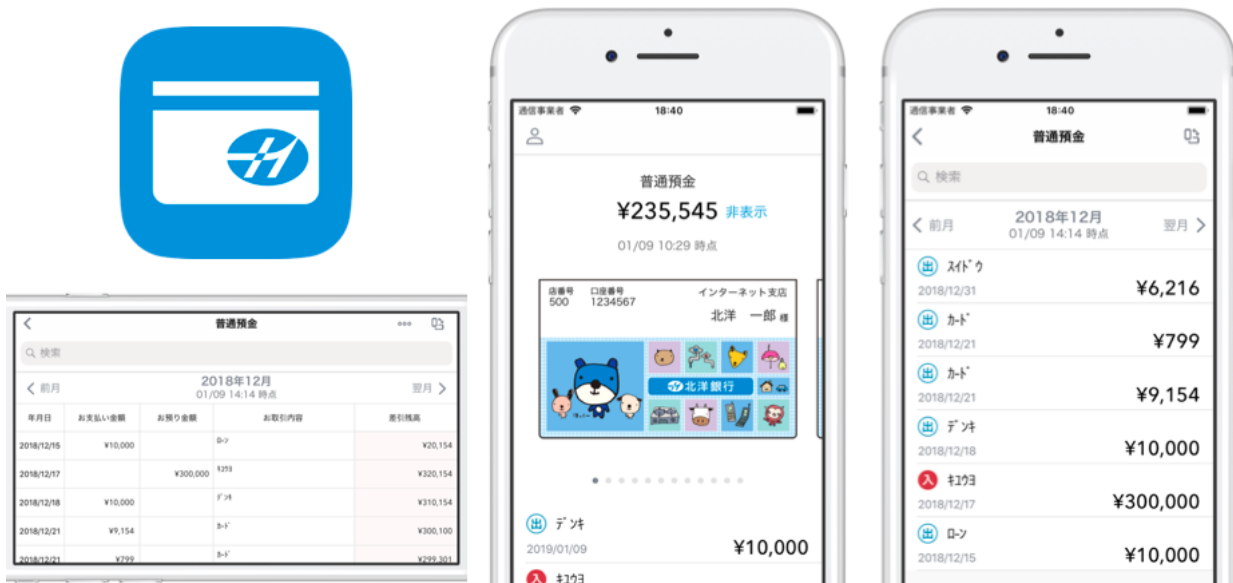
普通預金

検索

前月

2018年12月

01/09 14:14 時点

翌月

| 年月日 | お支払い金額 | お預り金額 | お取引内容 | 差引残高 |
|---|---|---|---|---|
| 2018/12/15 | ¥10,000 | | ﾛｰﾝ | ¥20,154 |
| 2018/12/17 | | ¥300,000 | ｷｭｳﾖ | ¥320,154 |
| 2018/12/18 | ¥10,000 | | ﾃﾞﾝｷ | ¥310,154 |
| 2018/12/21 | ¥9,154 | | ｶｰﾄﾞ | ¥300,100 |
| 2018/12/21 | ¥799 | | ｶｰﾄﾞ | ¥299,301 |

通信事業者 18:40

普通預金

¥235,545 非表示

01/09 10:29 時点

店番号 500 口座番号 1234567 インターネット支店

北洋 一郎 様

北洋銀行

出 ﾃﾞﾝｷ

2019/01/09 ¥10,000

入 ｷｭｳﾖ

通信事業者 18:40

普通預金

検索

前月 2018年12月 01/09 14:14 時点 翌月

出 ｽｲﾄﾞｳ

2018/12/31 ¥6,216

出 ｶｰﾄﾞ

2018/12/21 ¥799

出 ｶｰﾄﾞ

2018/12/21 ¥9,154

出 ﾃﾞﾝｷ

2018/12/18 ¥10,000

入 ｷｭｳﾖ

2018/12/17 ¥300,000

出 ﾛｰﾝ

2018/12/15 ¥10,000